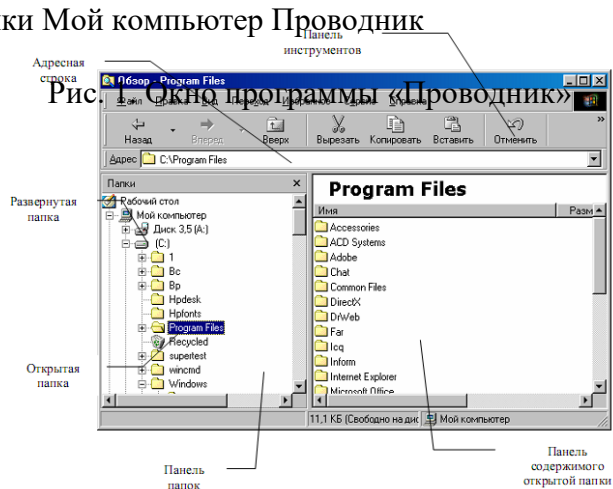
ки Мой компьютер Проводник

Адресная строка

Панель инструментов

Рис. 1. Окно программы «Проводник»

Обзор - Program Files

Файл Правка Вид Переход Избранное Сервис Справка

Назад Вперед Вверх Вырезать Копировать Вставить Отменить

Адрес C:\Program Files

Папки

Развернутая папка

Рабочий стол
Мой компьютер
Диск 3,5 (A:)
(C:)
1
Bc
Bp
Hpdesk
Hpfonts
Program Files
Recycled
supertest
wincmd
Windows

Открытая папка

Program Files

Имя Разм

Accessories
ACD Systems
Adobe
Chat
Common Files
DirectX
DrWeb
Far
Icq
Inform
Internet Explorer
Microsoft Office

11,1 КБ (Свободно на дис Мой компьютер

Панель папок

Панель содержимого открытой папки